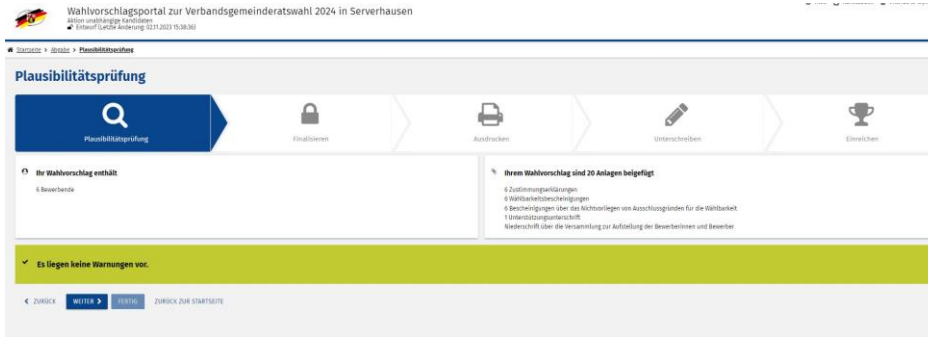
Wahlvorschlagsportal zur Verbandsgemeinderatswahl 2024 in Serverhausen
Aktion unabhängige Kandidaten
Entwurf (Letzte Änderung: 02.11.2023 15:38:36)

Startseite > Abgabe > Plausibilitätsprüfung

Plausibilitätsprüfung

Plausibilitätsprüfung
Finalisieren
Ausdrucken
Unterschreiben
Einreichen

Ihr Wahlvorschlag enthält
6 Bewerbende

Ihrem Wahlvorschlag sind 20 Anlagen beigefügt
6 Zustimmungserklärungen
6 Wählbarkeitsbescheinigungen
6 Bescheinigungen über das Nichtvorliegen von Ausschlussgründen für die Wählbarkeit
1 Unterstützungsunterschrift
Niederschrift über die Versammlung zur Aufstellung der Bewerberinnen und Bewerber

Es liegen keine Warnungen vor.

ZURÜCK
WEITER
FERTIG
ZURÜCK ZUR STARTSEITE